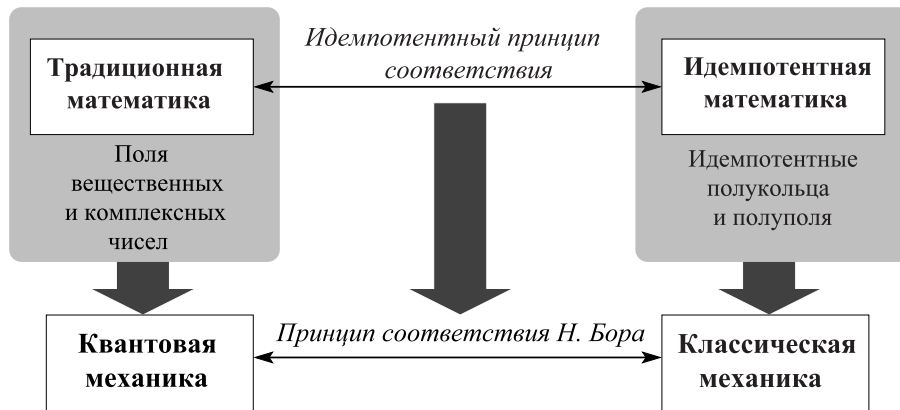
Традиционная математика

Поля вещественных и комплексных чисел

Идемпотентный принцип соответствия

Идемпотентная математика

Идемпотентные полукольца и полуполя

Квантовая механика

Принцип соответствия Н. Бора

Классическая механика